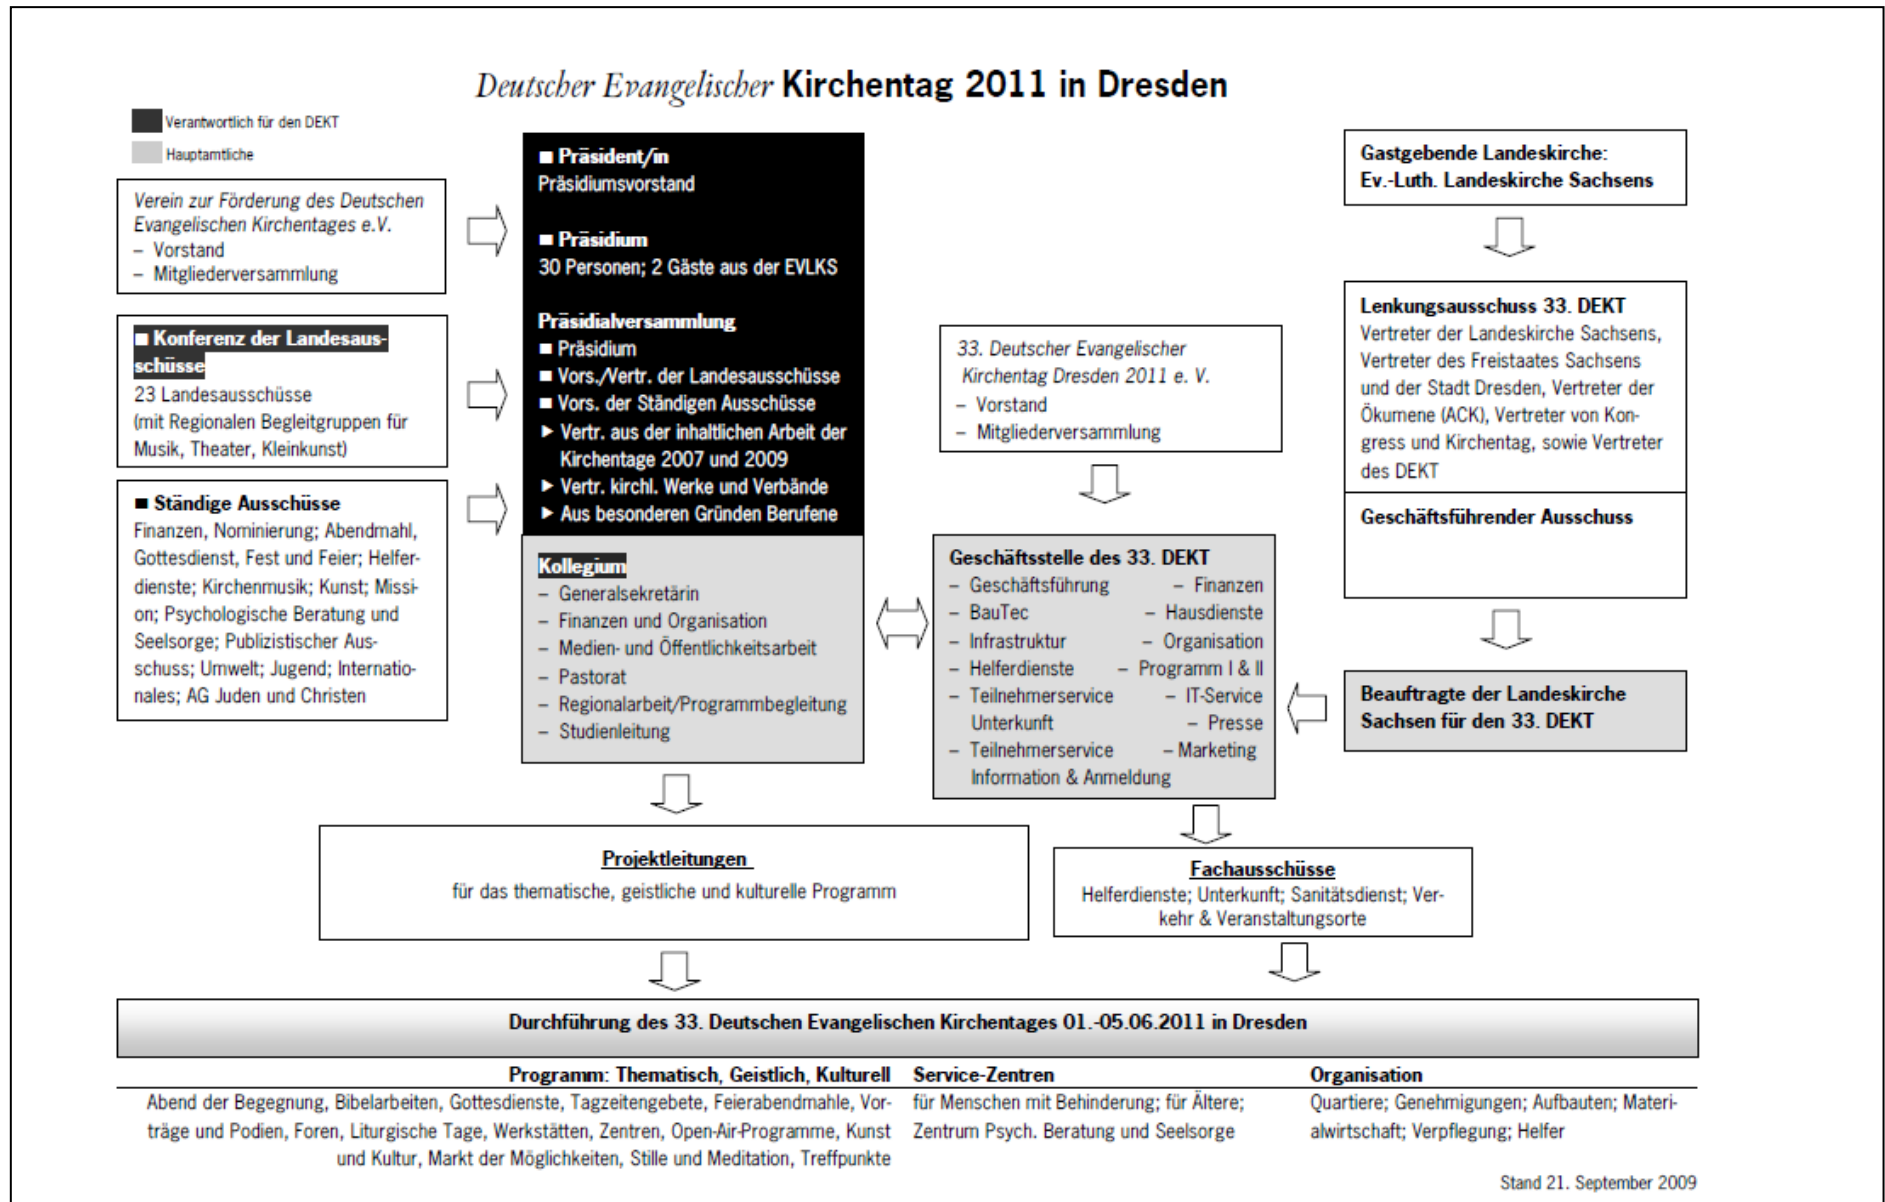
Deutscher Evangelischer Kirchentag 2011 in Dresden

Verantwortlich für den DEKT
Hauptamtliche

Verein zur Förderung des Deutschen Evangelischen Kirchentages e.V.
– Vorstand
– Mitgliederversammlung

■ Konferenz der Landesausschüsse
23 Landesausschüsse
(mit Regionalen Begleitgruppen für Musik, Theater, Kleinkunst)

■ Ständige Ausschüsse
Finanzen, Nominierung; Abendmahl, Gottesdienst, Fest und Feier; Helferdienste; Kirchenmusik; Kunst; Mission; Psychologische Beratung und Seelsorge; Publizistischer Ausschuss; Umwelt; Jugend; Internationales; AG Juden und Christen

■ Präsident/in
Präsidiumsvorstand

■ Präsidium
30 Personen; 2 Gäste aus der EVLKS

Präsidialversammlung
■ Präsidium
■ Vors./Vertr. der Landesausschüsse
■ Vors. der Ständigen Ausschüsse
► Vertr. aus der inhaltlichen Arbeit der Kirchentage 2007 und 2009
► Vertr. kirchl. Werke und Verbände
► Aus besonderen Gründen Berufene

Kollegium
– Generalsekretärin
– Finanzen und Organisation
– Medien- und Öffentlichkeitsarbeit
– Pastorat
– Regionalarbeit/Programmbegleitung
– Studienleitung

33. Deutscher Evangelischer Kirchentag Dresden 2011 e. V.
– Vorstand
– Mitgliederversammlung

Geschäftsstelle des 33. DEKT
– Geschäftsführung – Finanzen
– BauTec – Hausdienste
– Infrastruktur – Organisation
– Helferdienste – Programm I & II
– Teilnehmerservice Unterkunft – IT-Service
– Presse
– Teilnehmerservice Information & Anmeldung – Marketing

Gastgebende Landeskirche:
Ev.-Luth. Landeskirche Sachsens

Lenkungsausschuss 33. DEKT
Vertreter der Landeskirche Sachsens, Vertreter des Freistaates Sachsens und der Stadt Dresden, Vertreter der Ökumene (ACK), Vertreter von Kongress und Kirchentag, sowie Vertreter des DEKT

Geschäftsführender Ausschuss

Beauftragte der Landeskirche Sachsen für den 33. DEKT

Projektleitungen
für das thematische, geistliche und kulturelle Programm

Fachausschüsse
Helferdienste; Unterkunft; Sanitätsdienst; Verkehr & Veranstaltungsorte

Durchführung des 33. Deutschen Evangelischen Kirchentages 01.-05.06.2011 in Dresden

Programm: Thematisch, Geistlich, Kulturell
Abend der Begegnung, Bibelarbeiten, Gottesdienste, Tagzeitengebete, Feierabendmahle, Vorträge und Podien, Foren, Liturgische Tage, Werkstätten, Zentren, Open-Air-Programme, Kunst und Kultur, Markt der Möglichkeiten, Stille und Meditation, Treffpunkte

Service-Zentren
für Menschen mit Behinderung; für Ältere; Zentrum Psych. Beratung und Seelsorge

Organisation
Quartiere; Genehmigungen; Aufbauten; Materialwirtschaft; Verpflegung; Helfer

Stand 21. September 2009